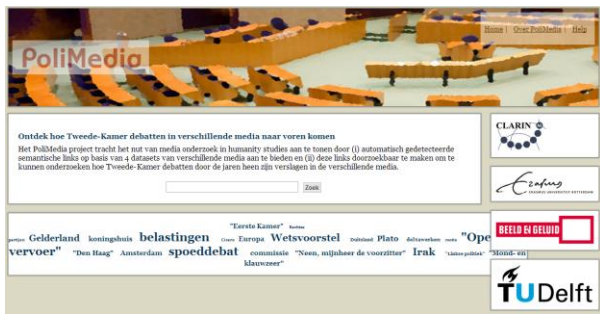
PoliMedia

Home | Over PoliMedia | Help

Ontdek hoe Tweede-Kamer debatten in verschillende media naar voren komen

Het PoliMedia project tracht het nut van media onderzoek in humanity studies aan te tonen door (i) automatisch gedetecteerde semantische links op basis van 4 datasets van verschillende media aan te bieden en (ii) deze links doorzoekbaar te maken om te kunnen onderzoeken hoe Tweede-Kamer debatten door de jaren heen zijn verslagen in de verschillende media.

Zoek

"Eerste Kamer" Berlijn
partijen Gelderland koningshuis belastingen Crisis Europa Wetsvoorstel Duitsland Plato deltawerken rechts "Ope
vervoer" "Den Haag" Amsterdam spoeddebat commissie "Neen, mijnheer de voorzitter" Irak "Linkse politiek" Mond- en klauwzeer"

CLARIN

Erasmus
ERASMUS UNIVERSITEIT ROTTERDAM

BEELD EN GELUID

TU Delft